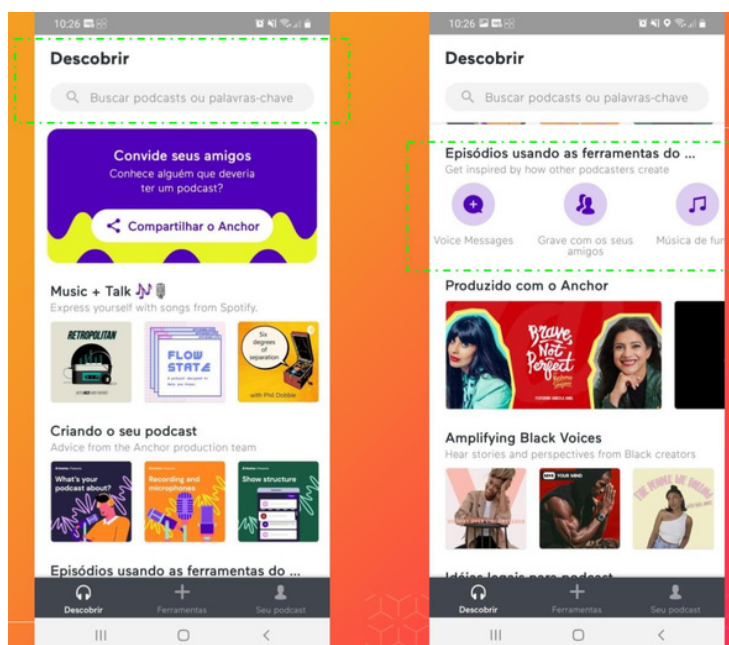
10:26

Descobrir

Buscar podcasts ou palavras-chave

Convide seus amigos
Conhece alguém que deveria ter um podcast?

Compartilhar o Anchor

Music + Talk
Express yourself with songs from Spotify.

RETROPOLITAN

FLOW STATE

Six degrees of separation
with Phil Dobbie

Criando o seu podcast
Advice from the Anchor production team

What's your podcast about?

Recording and microphones

Show structure

Episódios usando as ferramentas do ...

Descobrir
Ferramentas
Seu podcast

10:26

Descobrir

Buscar podcasts ou palavras-chave

Episódios usando as ferramentas do ...
Get inspired by how other podcasters create

Voice Messages
Grave com os seus amigos
Música de fu

Produzido com o Anchor

Brave, Not Perfect

Amplifying Black Voices
Hear stories and perspectives from Black creators

Descobrir
Ferramentas
Seu podcast